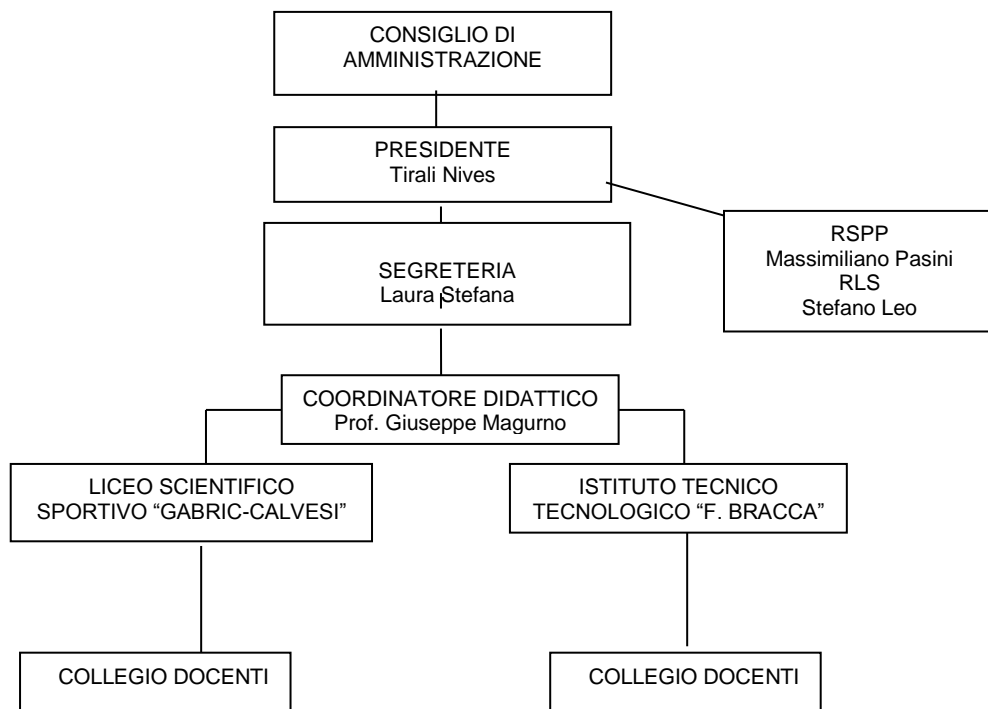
CONSIGLIO DI AMMINISTRAZIONE

PRESIDENTE
Tirali Nives

RSPP
Massimiliano Pasini
RLS
Stefano Leo

SEGRETERIA
Laura Stefana

COORDINATORE DIDATTICO
Prof. Giuseppe Magurno

LICEO SCIENTIFICO SPORTIVO "GABRIC-CALVESI"

ISTITUTO TECNICO TECNOLOGICO "F. BRACCA"

COLLEGIO DOCENTI

COLLEGIO DOCENTI